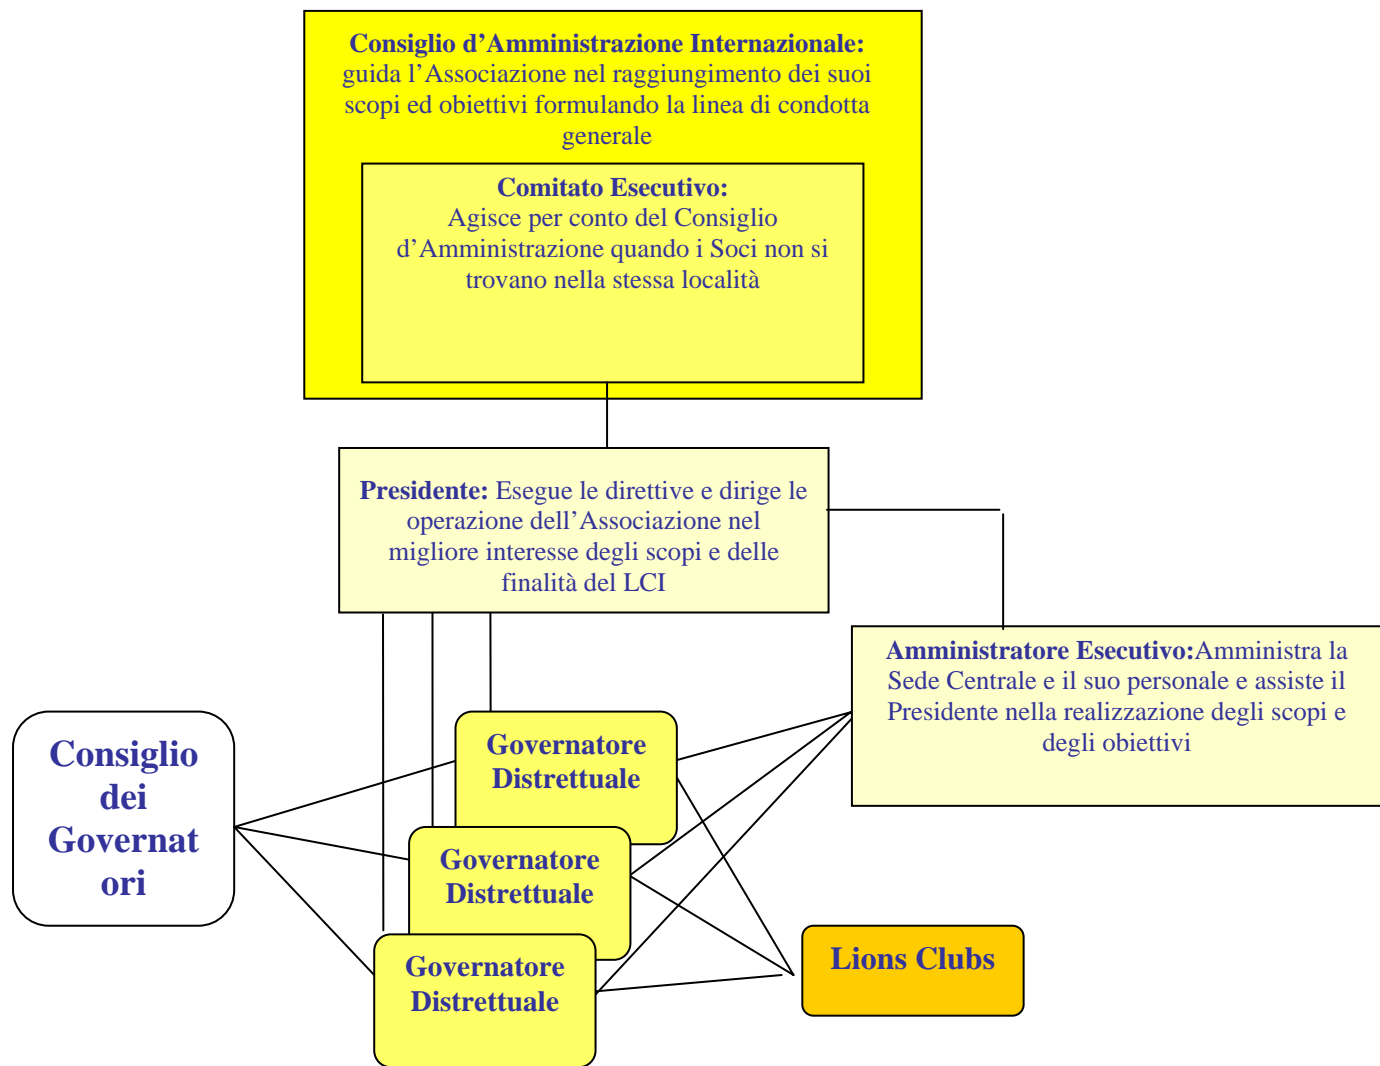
Consiglio d'Amministrazione Internazionale: guida l'Associazione nel raggiungimento dei suoi scopi ed obiettivi formulando la linea di condotta generale

Comitato Esecutivo: Agisce per conto del Consiglio d'Amministrazione quando i Soci non si trovano nella stessa località

Presidente: Esegue le direttive e dirige le operazione dell'Associazione nel migliore interesse degli scopi e delle finalità del LCI

Amministratore Esecutivo:Amministra la Sede Centrale e il suo personale e assiste il Presidente nella realizzazione degli scopi e degli obiettivi

Consiglio dei Governat ori

Governatore Distrettuale

Governatore Distrettuale

Governatore Distrettuale

Lions Clubs